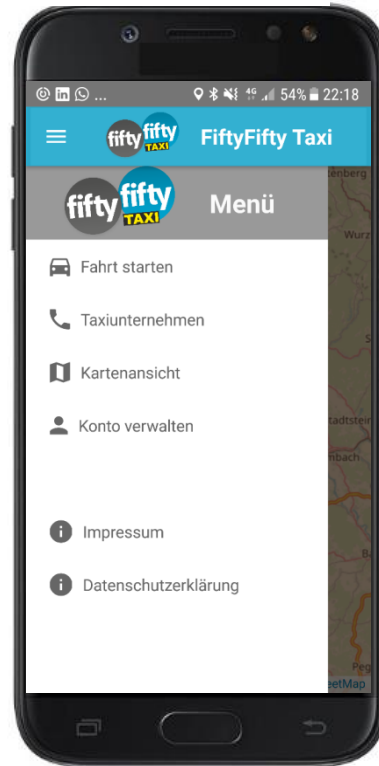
54% 22:18

fifty fifty TAXI FiftyFifty Taxi

fifty fifty TAXI Menü

Fahrt starten

Taxiunternehmen

Kartenansicht

Konto verwalten

Impressum

Datenschutzerklärung

tenberg
Wurz
adtstei
nbach
Peg
eetMap